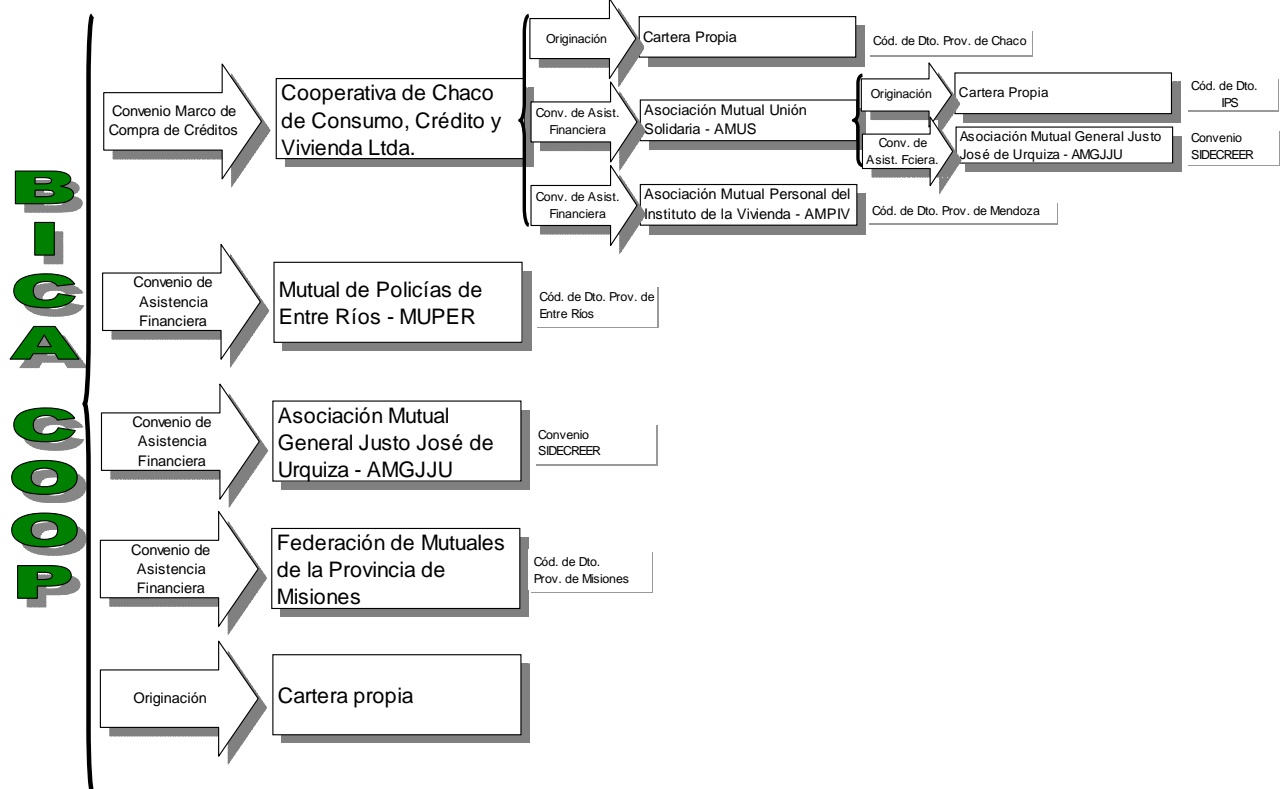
BICA COOP

Convenio Marco de Compra de Créditos

Cooperativa de Chaco de Consumo, Crédito y Vivienda Ltda.

Originación

Cartera Propia

Cód. de Dto. Prov. de Chaco

Conv. de Asist. Financiera

Asociación Mutual Unión Solidaria - AMUS

Originación

Cartera Propia

Cód. de Dto. IPS

Conv. de Asist. Fciera.

Asociación Mutual General Justo José de Urquiza - AMGJJU

Convenio SIDECREER

Conv. de Asist. Financiera

Asociación Mutual Personal del Instituto de la Vivienda - AMPIV

Cód. de Dto. Prov. de Mendoza

Convenio de Asistencia Financiera

Mutual de Policías de Entre Ríos - MUPER

Cód. de Dto. Prov. de Entre Ríos

Convenio de Asistencia Financiera

Asociación Mutual General Justo José de Urquiza - AMGJJU

Convenio SIDECREER

Convenio de Asistencia Financiera

Federación de Mutuales de la Provincia de Misiones

Cód. de Dto. Prov. de Misiones

Originación

Cartera propia